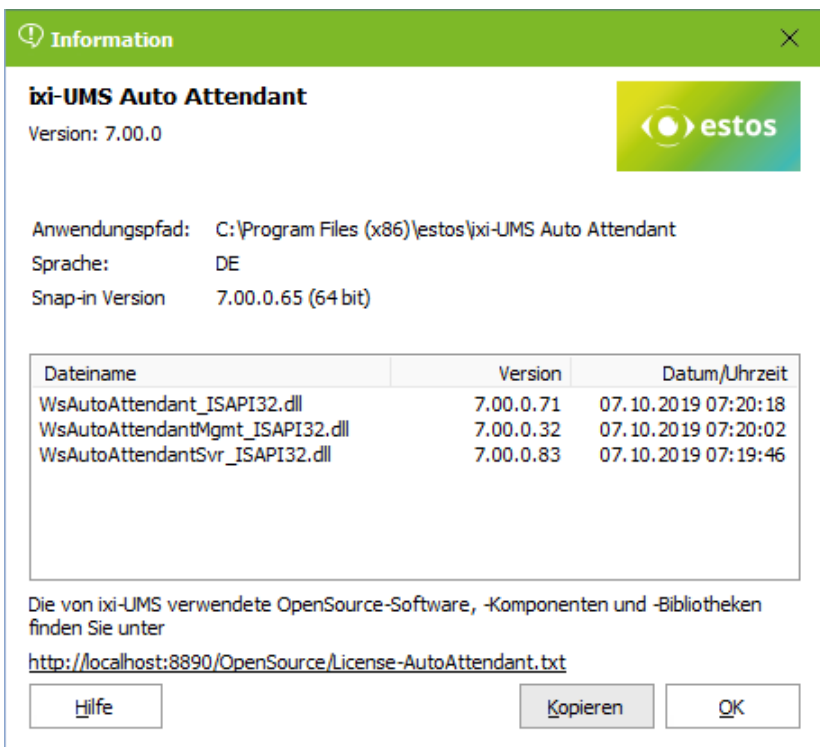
Information

ixi-UMS Auto Attendant
Version: 7.00.0

estos

Anwendungspfad: C:\Program Files (x86)\estos\ixi-UMS Auto Attendant
Sprache: DE
Snap-in Version 7.00.0.65 (64 bit)

| Dateiname | Version | Datum/Uhrzeit |
|---|---|---|
| WsAutoAttendant_ISAPI32.dll | 7.00.0.71 | 07.10.2019 07:20:18 |
| WsAutoAttendantMgmt_ISAPI32.dll | 7.00.0.32 | 07.10.2019 07:20:02 |
| WsAutoAttendantSvr_ISAPI32.dll | 7.00.0.83 | 07.10.2019 07:19:46 |

Die von ixi-UMS verwendete OpenSource-Software, -Komponenten und -Bibliotheken finden Sie unter

http://localhost:8890/OpenSource/License-AutoAttendant.txt

Hilfe

Kopieren

OK